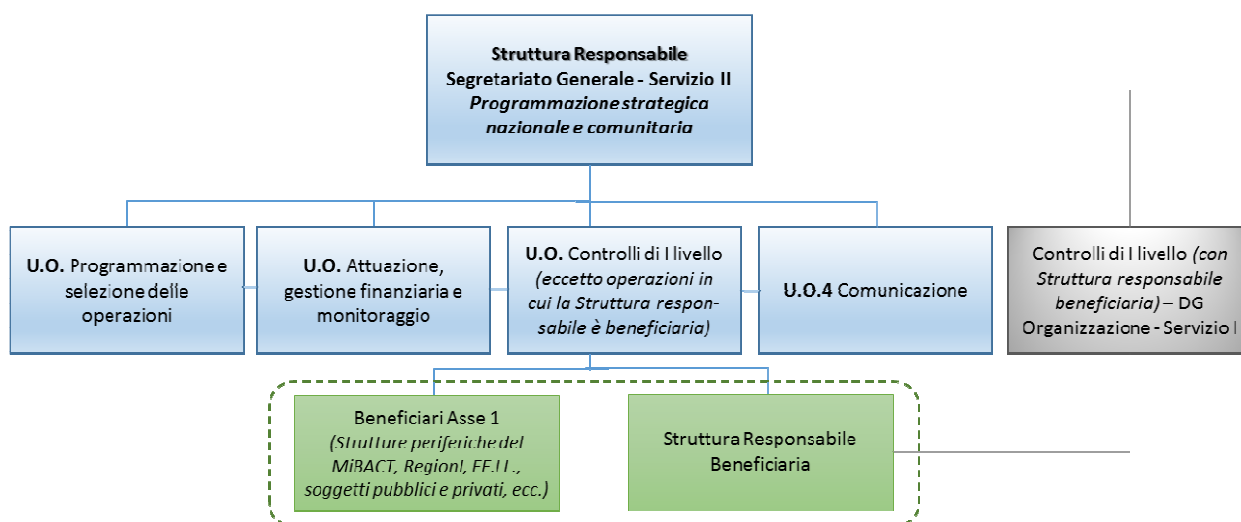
**Struttura Responsabile**
Segretariato Generale - Servizio II
*Programmazione strategica nazionale e comunitaria*

**U.O.** Programmazione e selezione delle operazioni

**U.O.** Attuazione, gestione finanziaria e monitoraggio

**U.O.** Controlli di I livello *(eccetto operazioni in cui la Struttura responsabile è beneficiaria)*

**U.O.4** Comunicazione

Controlli di I livello *(con Struttura responsabile beneficiaria)* – DG Organizzazione - Servizio I

Beneficiari Asse 1
*(Strutture periferiche del MiBACT, Regioni, EE.LL., soggetti pubblici e privati, ecc.)*

Struttura Responsabile Beneficiaria